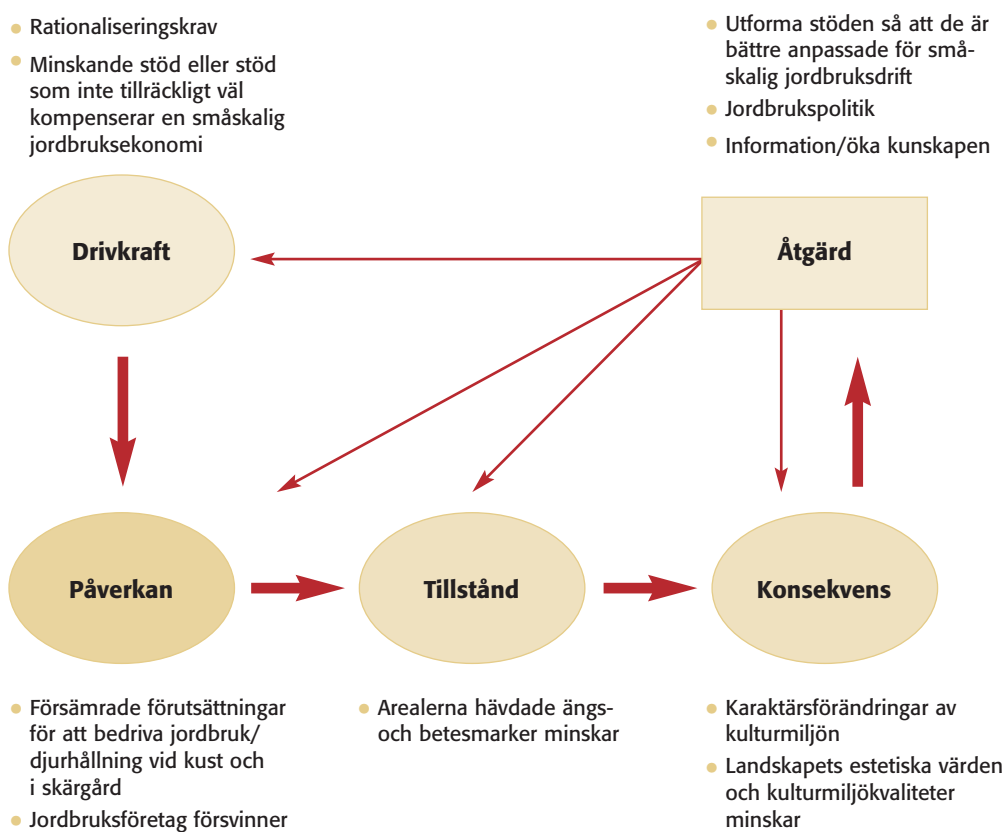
- Rationaliseringskrav
- Minskande stöd eller stöd som inte tillräckligt väl kompenserar en småskalig jordbruksekonomi

- Utforma stöden så att de är bättre anpassade för småskalig jordbruksdrift
- Jordbrukspolitik
- Information/öka kunskapen

Drivkraft

Åtgärd

Påverkan

Tillstånd

Konsekvens

- Försämrade förutsättningar för att bedriva jordbruk/djurhållning vid kust och i skärgård
- Jordbruksföretag försvinner

- Arealerna hävdade ängs- och betesmarker minskar

- Karaktärsförändringar av kulturmiljön
- Landskapets estetiska värden och kulturmiljökvaliteter minskar